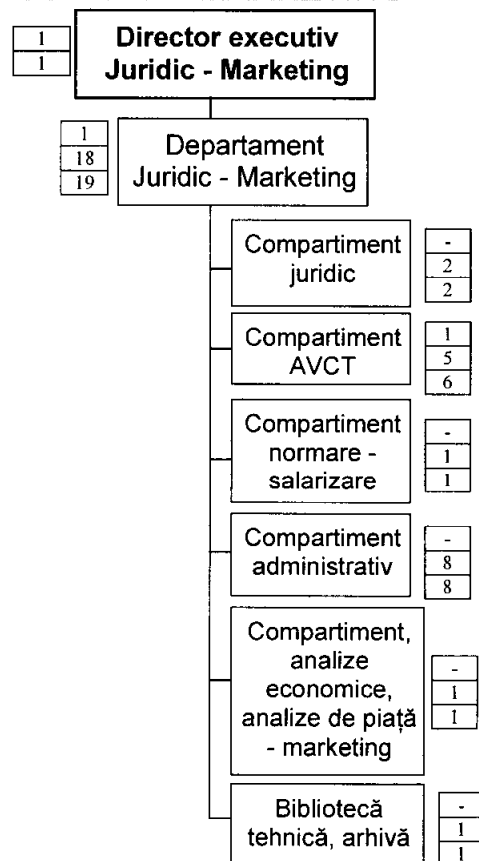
1
1
Director executiv Juridic - Marketing

1
18
19
Departament Juridic - Marketing

Compartiment juridic
-
2
2

Compartiment AVCT
1
5
6

Compartiment normare - salarizare
-
1
1

Compartiment administrativ
-
8
8

Compartiment, analize economice, analize de piață - marketing
-
1
1

Bibliotecă tehnică, arhivă
-
1
1